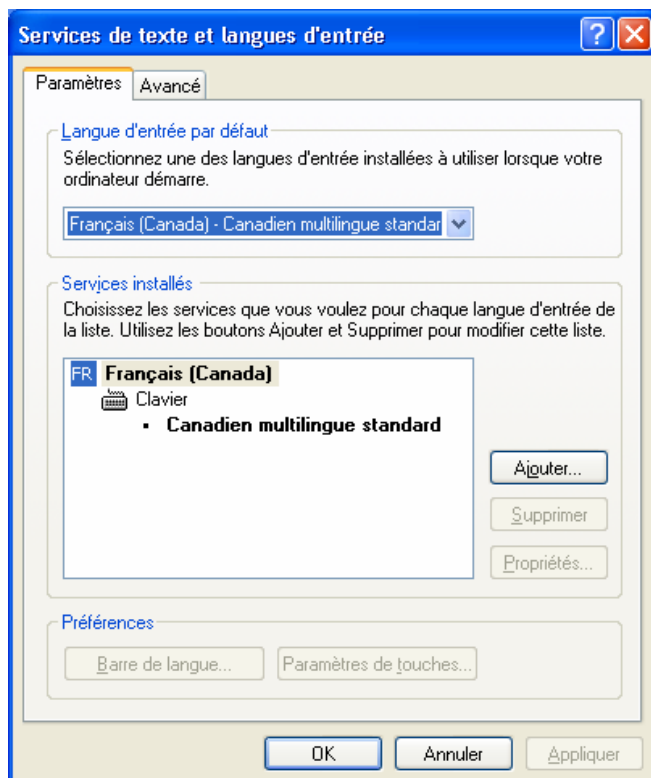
Services de texte et langues d'entrée

Paramètres | Avancé

Langue d'entrée par défaut

Sélectionnez une des langues d'entrée installées à utiliser lorsque votre ordinateur démarre.

Français (Canada) - Canadien multilingue standar

Services installés

Choisissez les services que vous voulez pour chaque langue d'entrée de la liste. Utilisez les boutons Ajouter et Supprimer pour modifier cette liste.

FR Français (Canada)
Clavier
• Canadien multilingue standard

Ajouter...

Supprimer

Propriétés...

Préférences

Barre de langue...

Paramètres de touches...

OK

Annuler

Appliquer